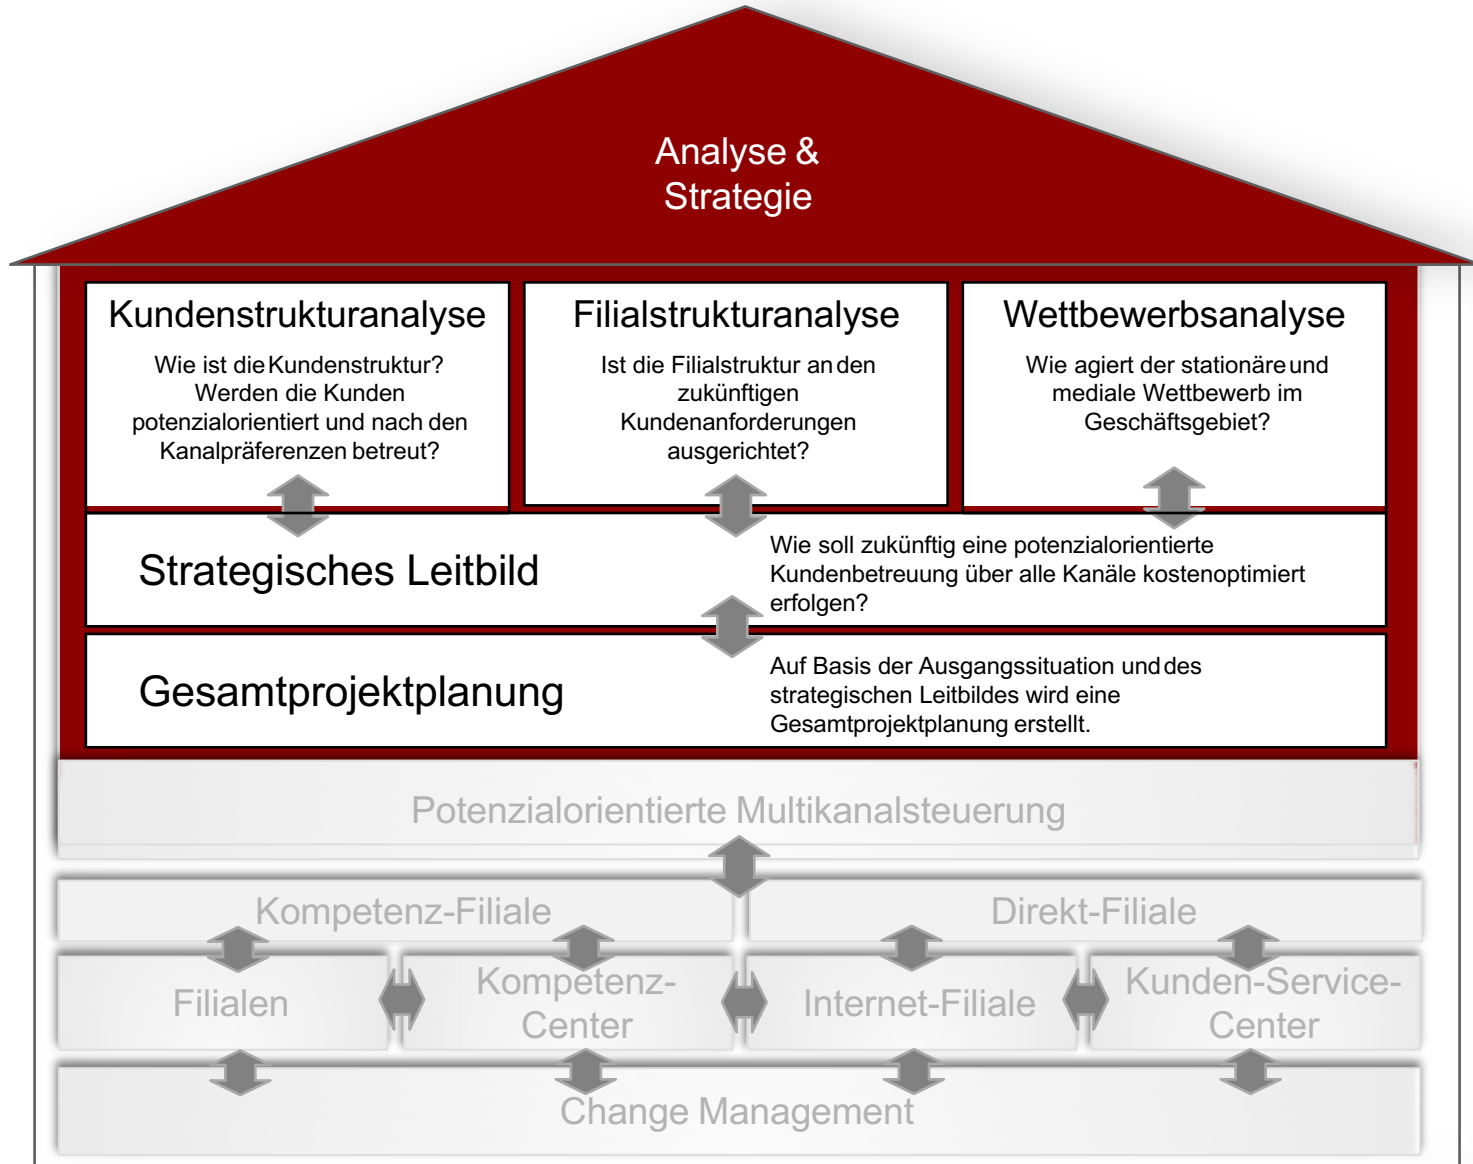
Analyse & Strategie

Kundenstrukturanalyse

Wie ist die Kundenstruktur? Werden die Kunden potenzialorientiert und nach den Kanalpräferenzen betreut?

Filialstrukturanalyse

Ist die Filialstruktur an den zukünftigen Kundenanforderungen ausgerichtet?

Wettbewerbsanalyse

Wie agiert der stationäre und mediale Wettbewerb im Geschäftsgebiet?

Strategisches Leitbild

Wie soll zukünftig eine potenzialorientierte Kundenbetreuung über alle Kanäle kostenoptimiert erfolgen?

Gesamtprojektplanung

Auf Basis der Ausgangssituation und des strategischen Leitbildes wird eine Gesamtprojektplanung erstellt.

Potenzialorientierte Multikanalsteuerung

Kompetenz-Filiale

Direkt-Filiale

Filialen

Kompetenz-Center

Internet-Filiale

Kunden-Service-Center

Change Management